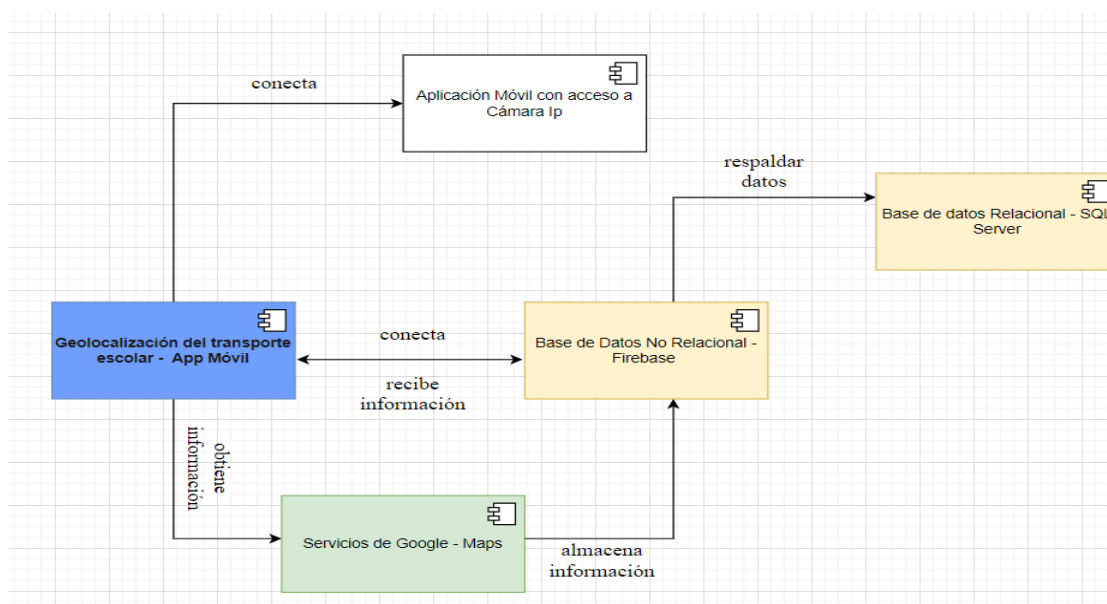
conecta

Aplicación Móvil con acceso a Cámara Ip

respaldar datos

Base de datos Relacional - SQL Server

Geolocalización del transporte escolar - App Móvil

conecta

recibe información

Base de Datos No Relacional - Firebase

obtiene información

Servicios de Google - Maps

almacena información